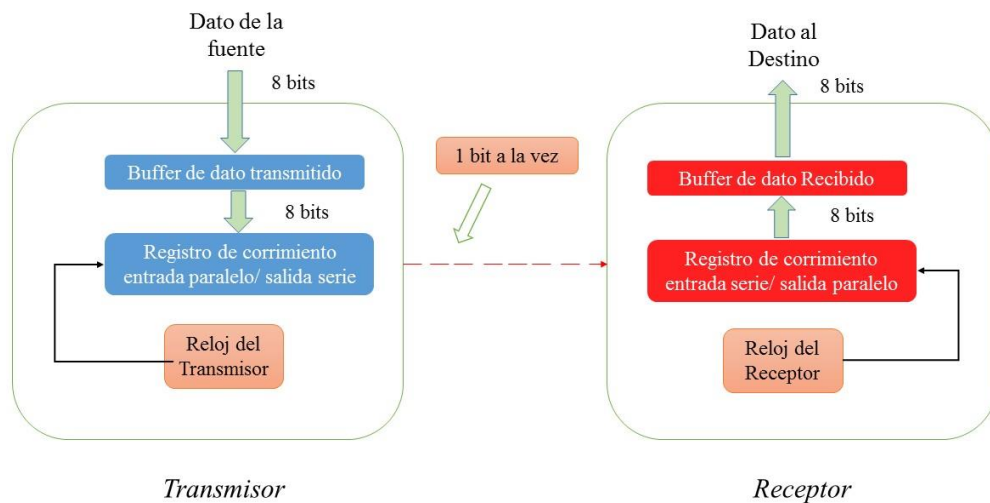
Dato de la fuente

8 bits

Buffer de dato transmitido

8 bits

Registro de corrimiento entrada paralelo/ salida serie

Reloj del Transmisor

Transmisor

1 bit a la vez

Dato al Destino

8 bits

Buffer de dato Recibido

8 bits

Registro de corrimiento entrada serie/ salida paralelo

Reloj del Receptor

Receptor